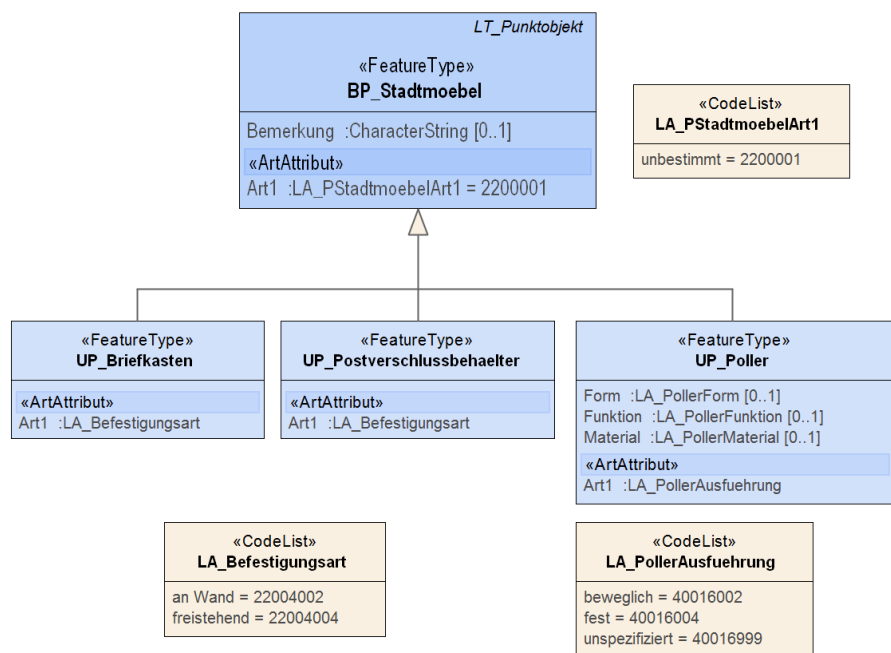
LT_Punktobjekt

«FeatureType»
BP_Stadtmoebel

Bemerkung :CharacterString [0..1]

«ArtAttribut»

Art1 :LA_PStadtmoebelArt1 = 2200001

«CodeList»
LA_PStadtmoebelArt1

unbestimmt = 2200001

«FeatureType»
UP_Briefkasten

«ArtAttribut»

Art1 :LA_Befestigungsart

«FeatureType»
UP_Postverschlussbehaelter

«ArtAttribut»

Art1 :LA_Befestigungsart

«FeatureType»
UP_Poller

Form :LA_PollerForm [0..1]
Funktion :LA_PollerFunktion [0..1]
Material :LA_PollerMaterial [0..1]

«ArtAttribut»

Art1 :LA_PollerAusfuehrung

«CodeList»
LA_Befestigungsart

an Wand = 22004002
freistehend = 22004004

«CodeList»
LA_PollerAusfuehrung

beweglich = 40016002
fest = 40016004
unspezifiziert = 40016999